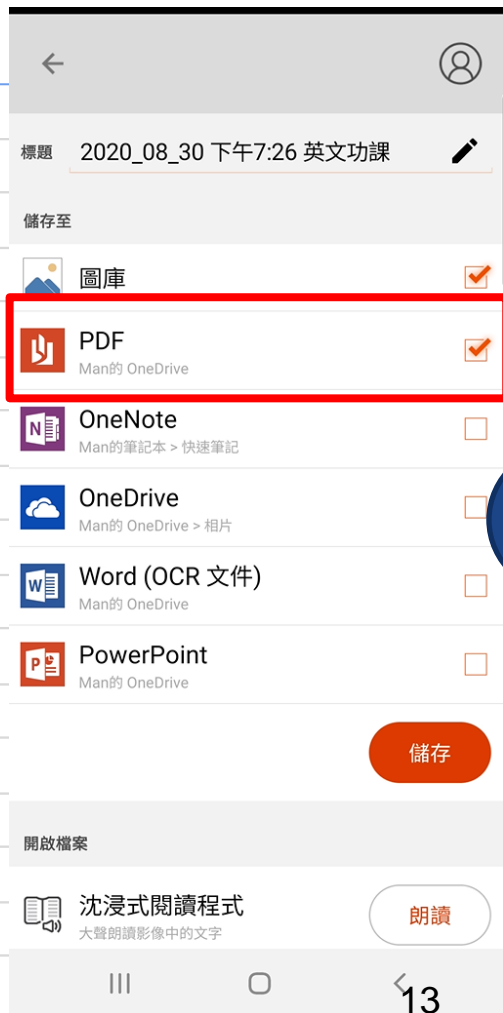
標題 2020_08_30 下午7:26 英文功課

儲存至

圖庫

PDF
Man的 OneDrive

OneNote
Man的筆記本 > 快速筆記

OneDrive
Man的 OneDrive > 相片

Word (OCR 文件)
Man的 OneDrive

PowerPoint
Man的 OneDrive

儲存

開啟檔案

沈浸式閱讀程式
大聲朗讀影像中的文字

朗讀

13